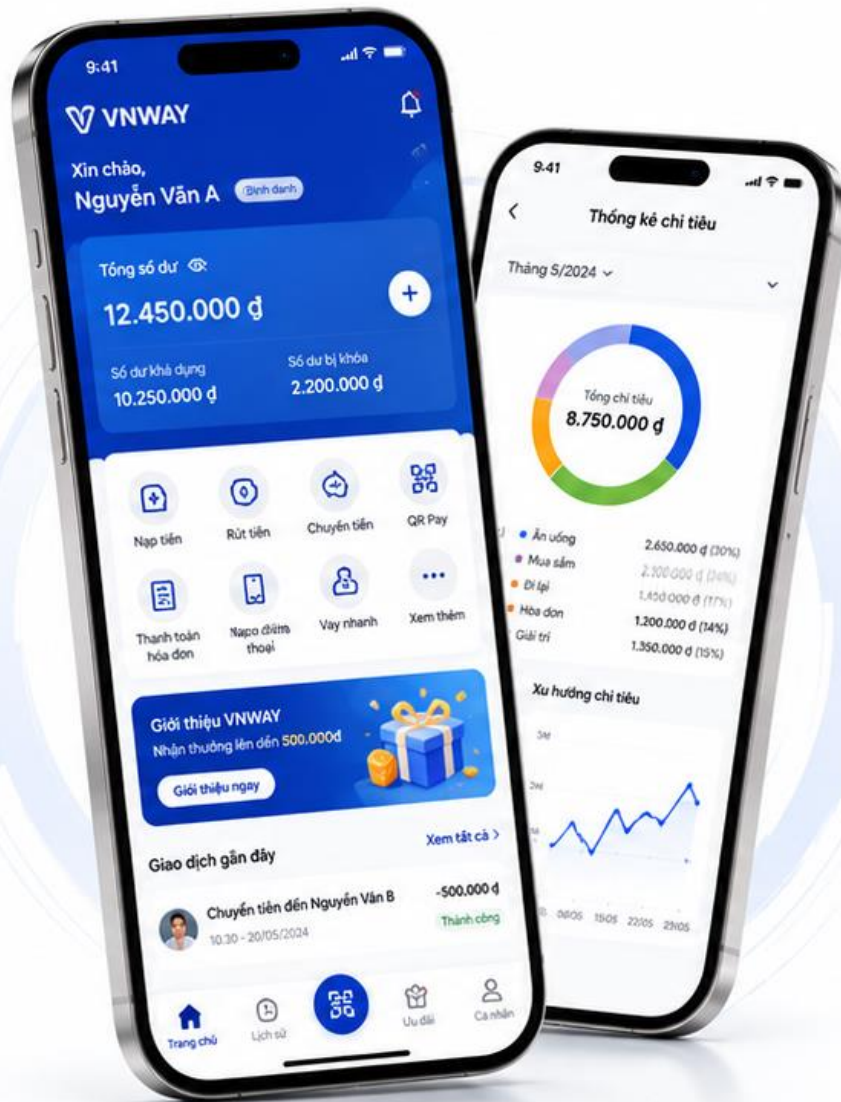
9:41

VNWAY

Xin chào,
Nguyễn Văn A Định danh

Tổng số dư
12.450.000 ₫
+

Số dư khả dụng
10.250.000 ₫

Số dư bị khóa
2.200.000 ₫

Nạp tiền
Rút tiền
Chuyển tiền
QR Pay
Thanh toán hóa đơn
Napo điểm thoại
Vay nhanh
Xem thêm

Giới thiệu VNWAY
Nhận thưởng lên đến 500.000đ
Giới thiệu ngay

Giao dịch gần đây
Xem tất cả >

Chuyển tiền đến Nguyễn Văn B
10:30 - 20/05/2024
-500.000 ₫
Thành công

Trang chủ
Lịch sử
Ưu đãi
Cá nhân

9:41

Thống kê chi tiêu

Tháng 5/2024

Tổng chi tiêu
8.750.000 ₫

Ăn uống 2.650.000 ₫ (30%)
Mua sắm 2.100.000 ₫ (24%)
Đi lại 1.450.000 ₫ (17%)
Hóa đơn 1.200.000 ₫ (14%)
Giải trí 1.350.000 ₫ (15%)

Xu hướng chi tiêu

5M
2M

08/05 15/05 22/05 29/05